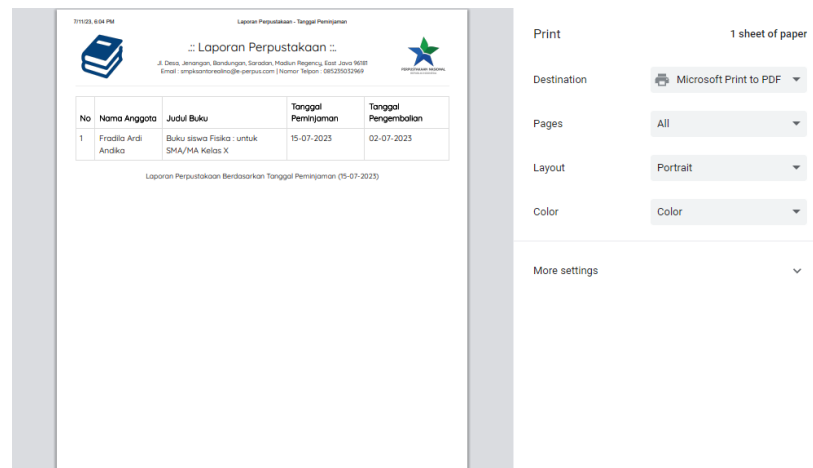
7/11/23, 6:04 PM

Laporan Perpustakaan - Tanggal Peminjaman

.:: Laporan Perpustakaan ::.

Jl. Desa, Jenangan, Bandungan, Saradan, Madiun Regency, East Java 96181
Email : smpksantorealino@e-perpus.com | Nomor Telpon : 085235032969

PERPUSTAKAAN NASIONAL

| No | Nama Anggota | Judul Buku | Tanggal Peminjaman | Tanggal Pengembalian |
|---|---|---|---|---|
| 1 | Fradila Ardi Andika | Buku siswa Fisika : untuk SMA/MA Kelas X | 15-07-2023 | 02-07-2023 |

Laporan Perpustakaan Berdasarkan Tanggal Peminjaman (15-07-2023)

Print

1 sheet of paper

Destination

Microsoft Print to PDF

Pages

All

Layout

Portrait

Color

Color

More settings